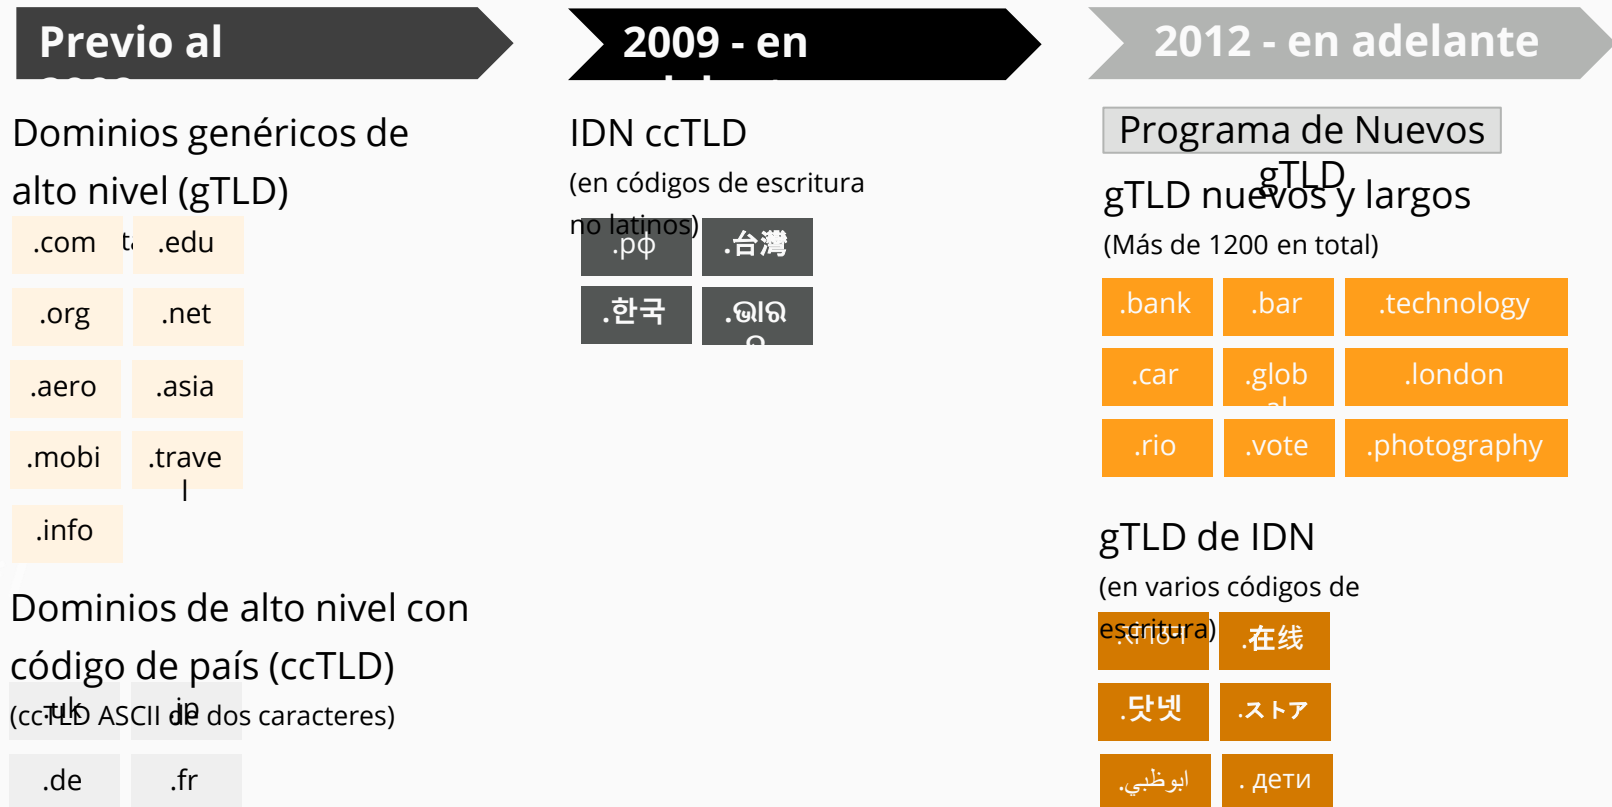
Previo al

2009 - en

2012 - en adelante

Dominios genéricos de alto nivel (gTLD)

.com

.edu

.org

.net

.aero

.asia

.mobi

.travel

.info

Dominios de alto nivel con código de país (ccTLD)

(ccTLD ASCII de dos caracteres)

.uk

.jp

.de

.fr

IDN ccTLD

(en códigos de escritura no latinos)

.рф

.台灣

.한국

.ভারত

Programa de Nuevos gTLD

gTLD nuevos y largos

(Más de 1200 en total)

.bank

.bar

.technology

.car

.global

.london

.rio

.vote

.photography

gTLD de IDN

(en varios códigos de escritura)

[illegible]

.在线

.닷넷

.ストア

.ابوظبي

.дети